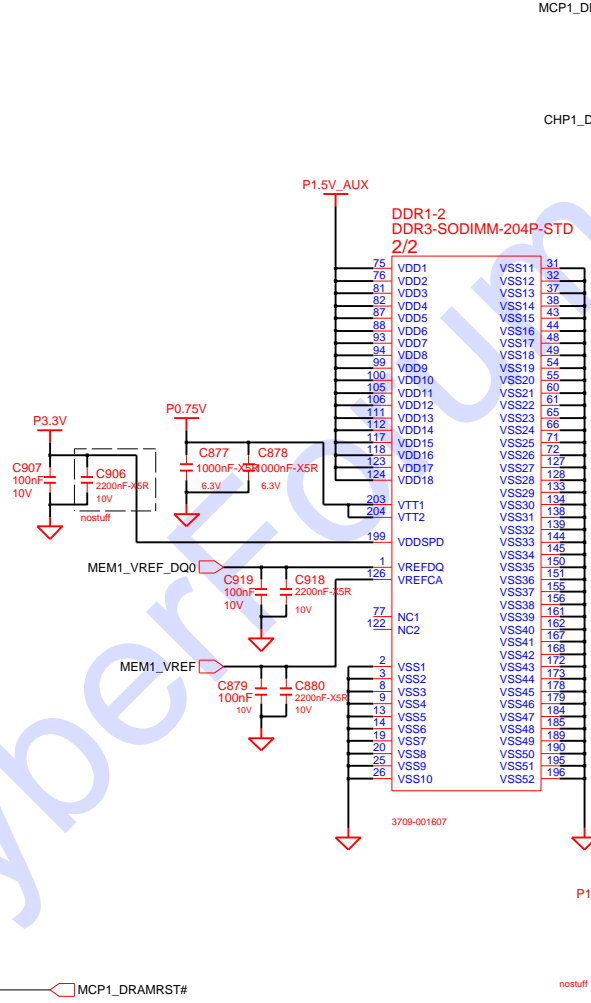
MCP1_DI

CHP1_D

P1.5V_AUX

DDR1-2
DDR3-SODIMM-204P-STD
2/2

| 75 | VDD1 | VSS11 | 31 |
|---|---|---|---|
| 76 | VDD2 | VSS12 | 32 |
| 81 | VDD3 | VSS13 | 37 |
| 82 | VDD4 | VSS14 | 38 |
| 87 | VDD5 | VSS15 | 43 |
| 88 | VDD6 | VSS16 | 44 |
| 93 | VDD7 | VSS17 | 48 |
| 94 | VDD8 | VSS18 | 49 |
| 99 | VDD9 | VSS19 | 54 |
| 100 | VDD10 | VSS20 | 55 |
| 105 | VDD11 | VSS21 | 60 |
| 106 | VDD12 | VSS22 | 61 |
| 111 | VDD13 | VSS23 | 65 |
| 112 | VDD14 | VSS24 | 66 |
| 117 | VDD15 | VSS25 | 71 |
| 118 | VDD16 | VSS26 | 72 |
| 123 | VDD17 | VSS27 | 127 |
| 124 | VDD18 | VSS28 | 128 |
| | | VSS29 | 133 |
| 203 | VTT1 | VSS30 | 134 |
| 204 | VTT2 | VSS31 | 138 |
| | | VSS32 | 139 |
| 199 | VDDSPD | VSS33 | 144 |
| | | VSS34 | 145 |
| 1 | VREFDQ | VSS35 | 150 |
| 126 | VREFCA | VSS36 | 151 |
| | | VSS37 | 155 |
| | | VSS38 | 156 |
| 77 | NC1 | VSS39 | 161 |
| 122 | NC2 | VSS40 | 162 |
| | | VSS41 | 167 |
| | | VSS42 | 168 |
| 2 | VSS1 | VSS43 | 172 |
| 3 | VSS2 | VSS44 | 173 |
| 8 | VSS3 | VSS45 | 178 |
| 9 | VSS4 | VSS46 | 179 |
| 13 | VSS5 | VSS47 | 184 |
| 14 | VSS6 | VSS48 | 185 |
| 19 | VSS7 | VSS49 | 189 |
| 20 | VSS8 | VSS50 | 190 |
| 25 | VSS9 | VSS51 | 195 |
| 26 | VSS10 | VSS52 | 196 |

P3.3V
C907
100nF
10V
C906
2200nF-X5R
10V
nostuff

P0.75V
C877
1000nF-X5R
6.3V
C878
1000nF-X5R
6.3V

MEM1_VREF_DQ0
C919
100nF
10V
C918
2200nF-X5R
10V

MEM1_VREF
C879
100nF
10V
C880
2200nF-X5R
10V

3709-001607

P1

MCP1_DRAMRST#

nostuff